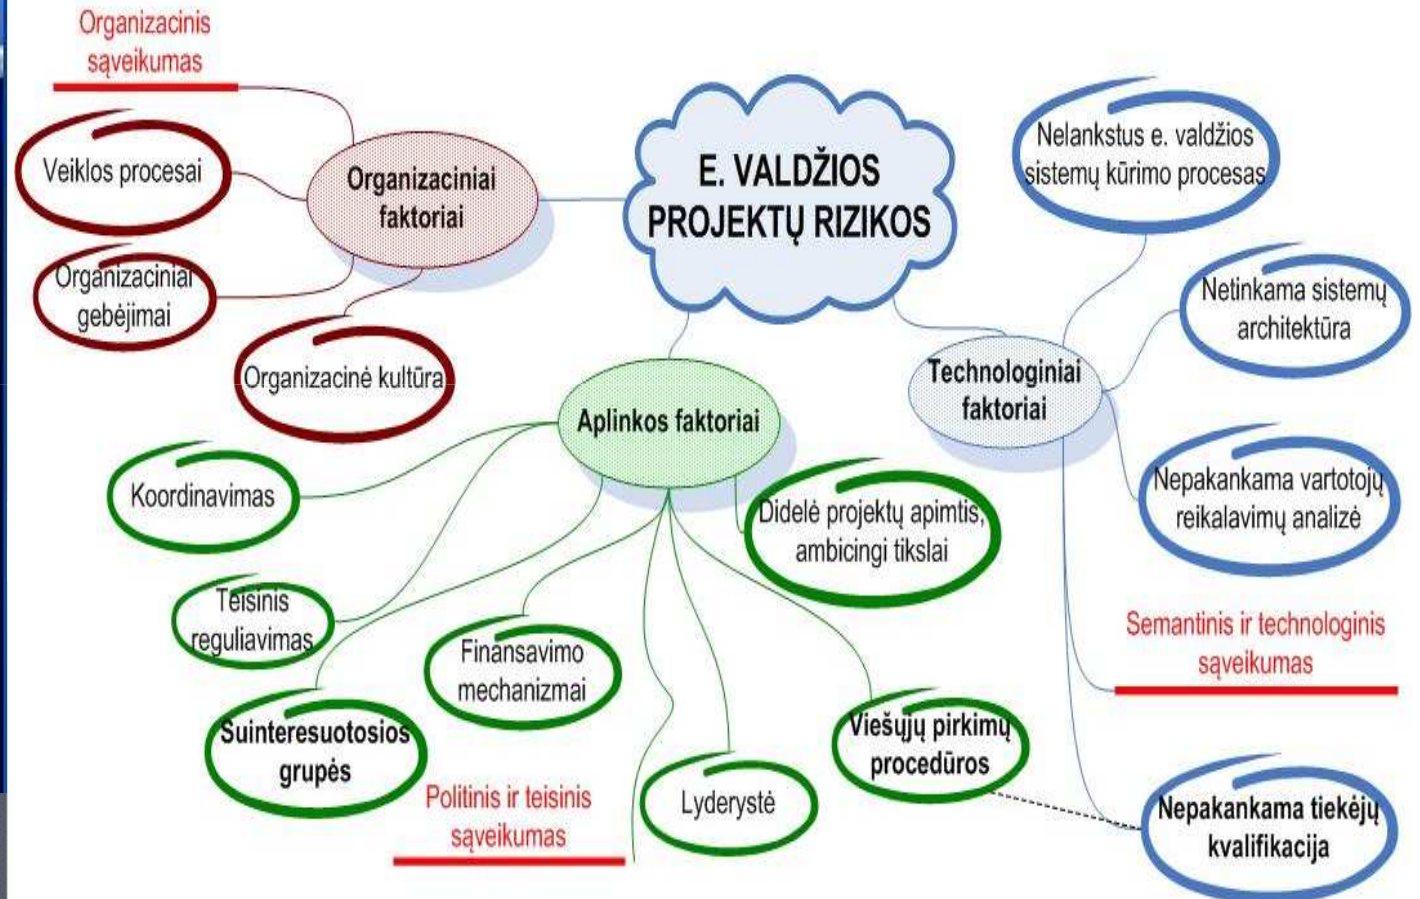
Organizacinis sąveikumas

Veiklos procesai

Organizaciniai gebėjimai

Organizacinė kultūra

Organizaciniai faktoriai

E. VALDŽIOS PROJEKTŲ RIZIKOS

Nelankstus e. valdžios sistemų kūrimo procesas

Netinkama sistemų architektūra

Technologiniai faktoriai

Nepakankama vartotojų reikalavimų analizė

Semantinis ir technologinis sąveikumas

Aplinkos faktoriai

Koordinavimas

Didelė projektų apimtis, ambicingi tikslai

Teisinis reguliavimas

Finansavimo mechanizmai

Suinteresuotosios grupės

Viešųjų pirkimų procedūros

Politinis ir teisinis sąveikumas

Lyderystė

Nepakankama tiekėjų kvalifikacija